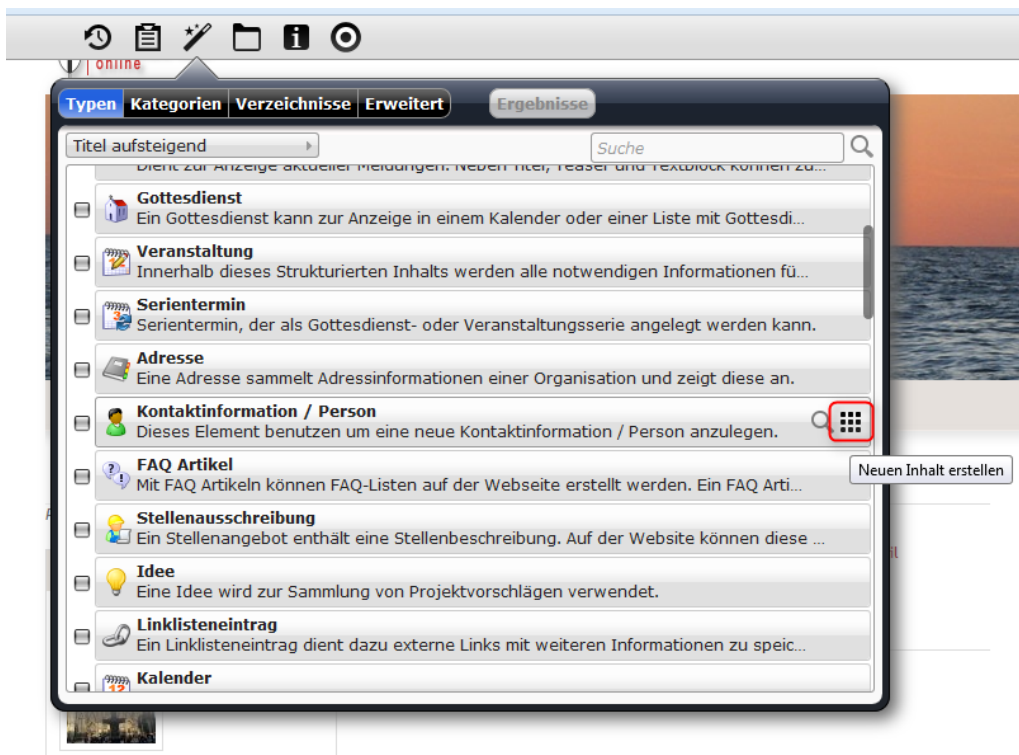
online

Typen Kategorien Verzeichnisse Erweitert Ergebnisse

Titel aufsteigend

Suche

Dient zur Anzeige aktueller Meldungen. Neben Titel, Teaser und Textblock können zu...

Gottesdienst
Ein Gottesdienst kann zur Anzeige in einem Kalender oder einer Liste mit Gottesdi...

Veranstaltung
Innerhalb dieses Strukturierten Inhalts werden alle notwendigen Informationen fü...

Serientermin
Serientermin, der als Gottesdienst- oder Veranstaltungsserie angelegt werden kann.

Adresse
Eine Adresse sammelt Adressinformationen einer Organisation und zeigt diese an.

Kontaktinformation / Person
Dieses Element benutzen um eine neue Kontaktinformation / Person anzulegen.

Neuen Inhalt erstellen

FAQ Artikel
Mit FAQ Artikeln können FAQ-Listen auf der Webseite erstellt werden. Ein FAQ Arti...

Stellenausschreibung
Ein Stellenangebot enthält eine Stellenbeschreibung. Auf der Website können diese ...

Idee
Eine Idee wird zur Sammlung von Projektvorschlägen verwendet.

Linklisteneintrag
Ein Linklisteneintrag dient dazu externe Links mit weiteren Informationen zu speic...

Kalender